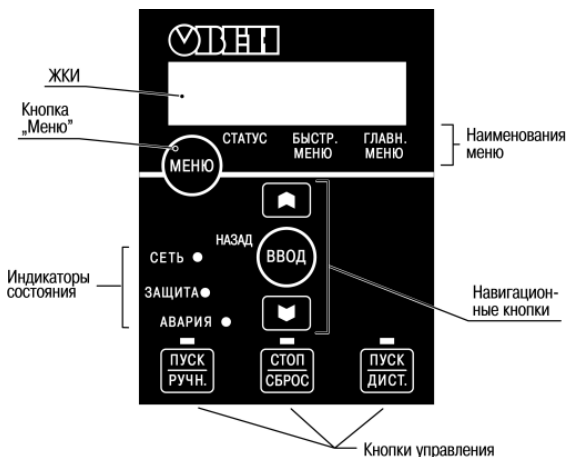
ОВЕН

ЖКИ

Кнопка „Меню"

МЕНЮ

СТАТУС

БЫСТР. МЕНЮ

ГЛАВН. МЕНЮ

Наименования меню

НАЗАД

ВВОД

СЕТЬ

ЗАЩИТА

АВАРИЯ

Индикаторы состояния

Навигационные кнопки

ПУСК РУЧН.

СТОП СБРОС

ПУСК ДИСТ.

Кнопки управления